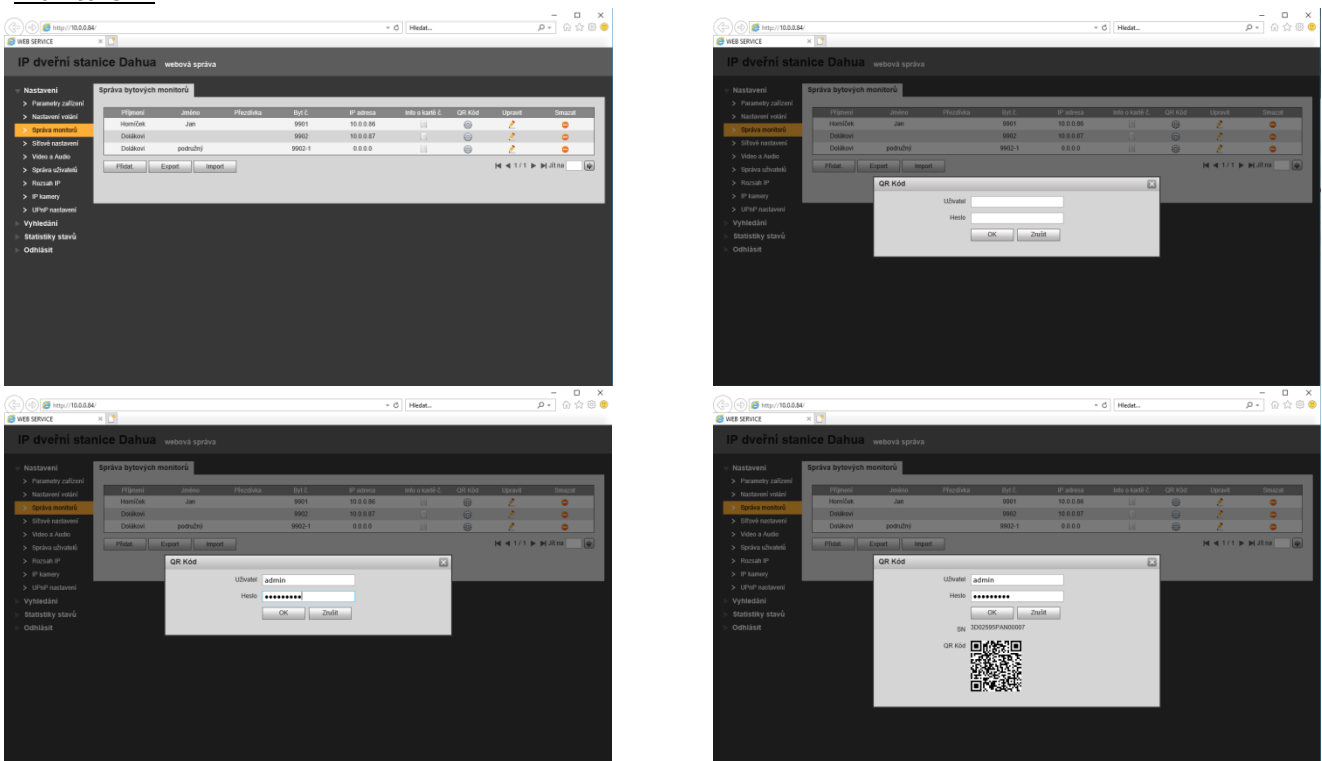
http://10.0.0.84/
Hledat...
WEB SERVICE
IP dveřní stanice Dahua webová správa
Nastavení
> Parametry zařízení
> Nastavení volání
> Správa monitorů
> Síťové nastavení
> Video a Audio
> Správa uživatelů
> Rozsah IP
> IP kamery
> UPnP nastavení
Vyhledání
Statistiky stavů
Odhlásit
Správa bytových monitorů

| Příjmení | Jméno | Přezdívka | Byt č. | IP adresa | Info o kartě č. | QR Kód | Upravit | Smazat |
|---|---|---|---|---|---|---|---|---|
| Homíček | Jan | | 9901 | 10.0.0.86 | | | | |
| Dolákovi | | | 9902 | 10.0.0.87 | | | | |
| Dolákovi | podružný | | 9902-1 | 0.0.0.0 | | | | |

Přidat Export Import
1 / 1 Jít na

http://10.0.0.84/
Hledat...
WEB SERVICE
IP dveřní stanice Dahua webová správa
Nastavení
> Parametry zařízení
> Nastavení volání
> Správa monitorů
> Síťové nastavení
> Video a Audio
> Správa uživatelů
> Rozsah IP
> IP kamery
> UPnP nastavení
Vyhledání
Statistiky stavů
Odhlásit
Správa bytových monitorů
QR Kód
Uživatel
Heslo
OK Zrušit

http://10.0.0.84/
Hledat...
WEB SERVICE
IP dveřní stanice Dahua webová správa
Správa bytových monitorů
QR Kód
Uživatel admin
Heslo ●●●●●●●●●
OK Zrušit

http://10.0.0.84/
Hledat...
WEB SERVICE
IP dveřní stanice Dahua webová správa
Správa bytových monitorů
QR Kód
Uživatel admin
Heslo ●●●●●●●●●
OK Zrušit
SN 3D02595PAN00007
QR Kód